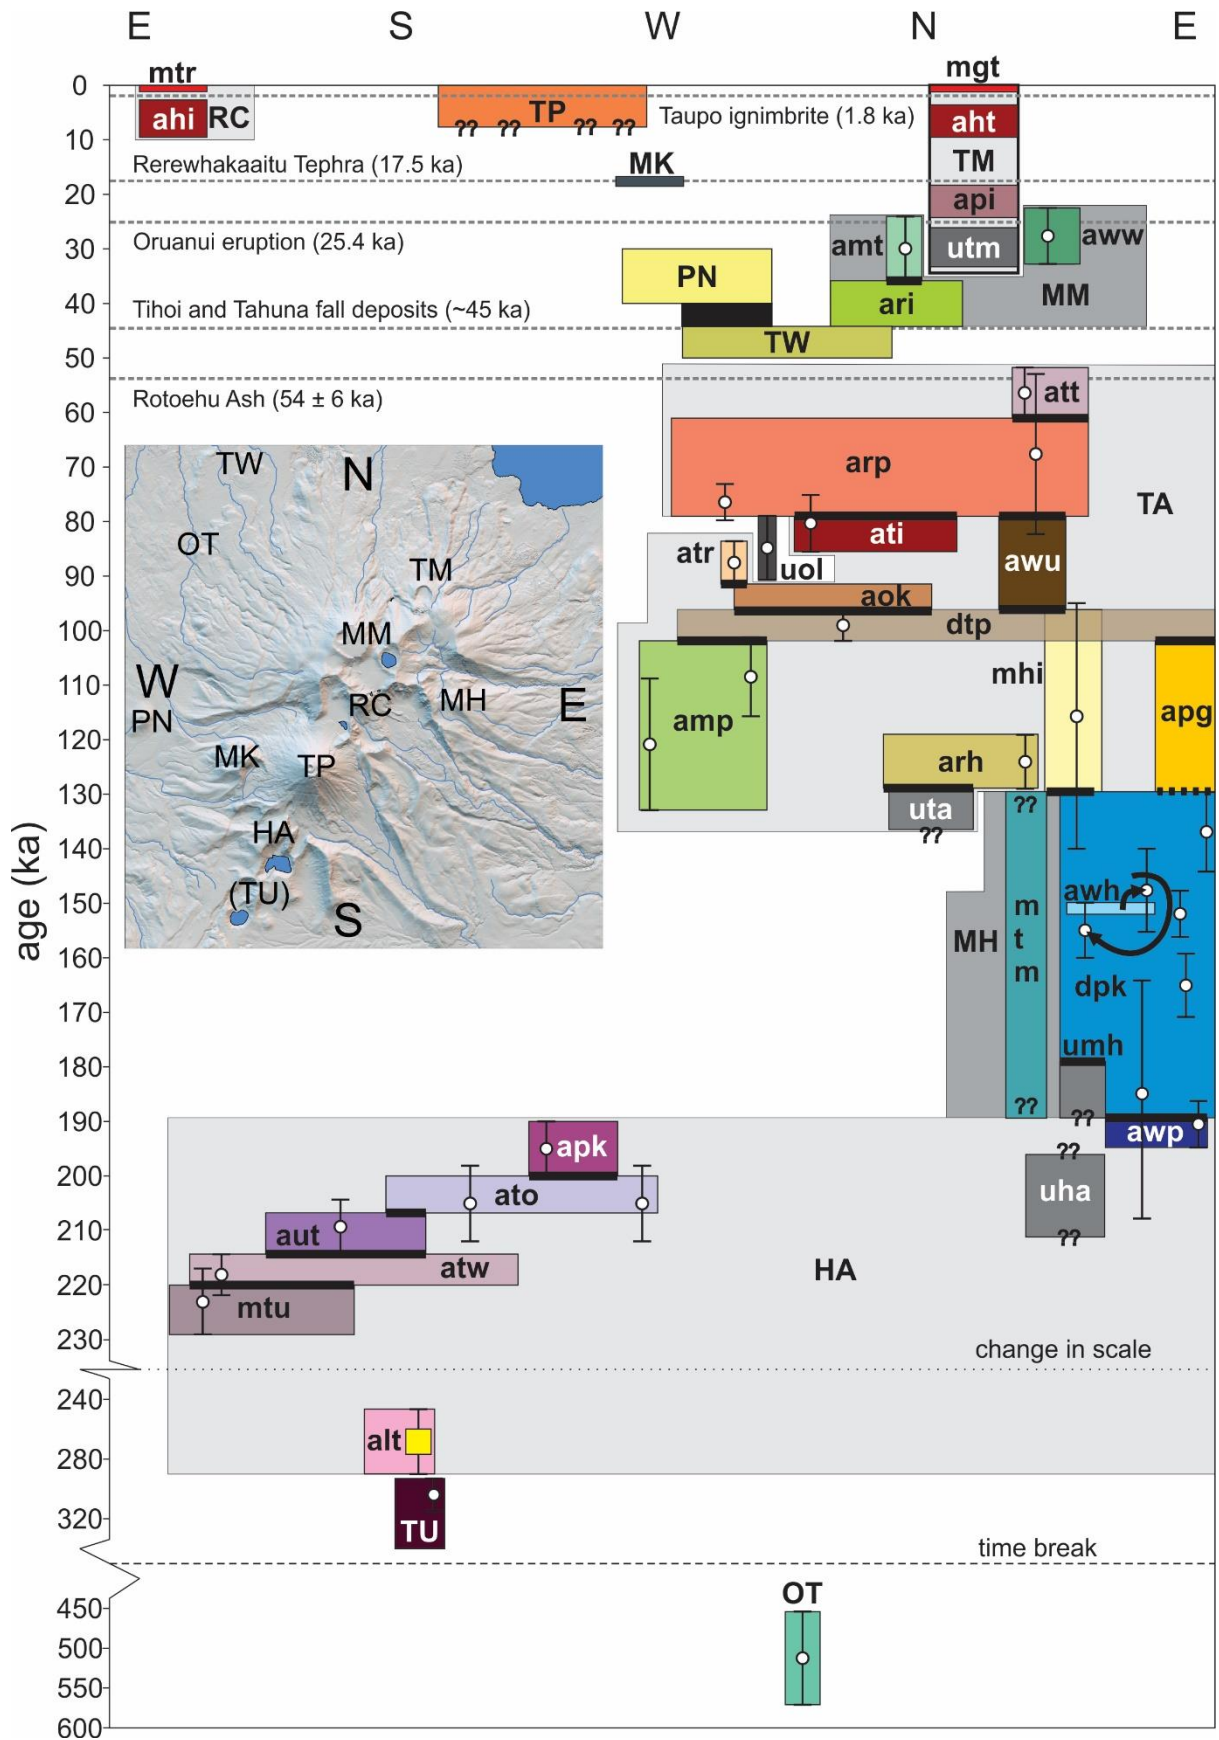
E S W N E

0 10 20 30 40 50 60 70 80 90 100 110 120 130 140 150 160 170 180 190 200 210 220 230 240 280 320 450 500 550 600

age (ka)

mtr
ahi RC
TP
?? ?? ?? ??
Taupo ignimbrite (1.8 ka)
mgt
aht
TM
api
utm
Rerewhakaaitu Tephra (17.5 ka)
MK
Oruanui eruption (25.4 ka)
amt
aww
PN
ari
MM
Tihoi and Tahuna fall deposits (~45 ka)
TW
Rotoehu Ash (54 ± 6 ka)
att
arp
TA
ati
awu
atr
uol
aok
dtp
mhi
amp
apg
arh
uta
??
??
awh
MH
m
t
m
dpk
umh
??
??
awp
??
uha
??
apk
ato
aut
atw
HA
mtu
change in scale
alt
TU
time break
OT

TW
N
OT
TM
MM
W
PN
RC
MH
E
MK
TP
HA
(TU)
S